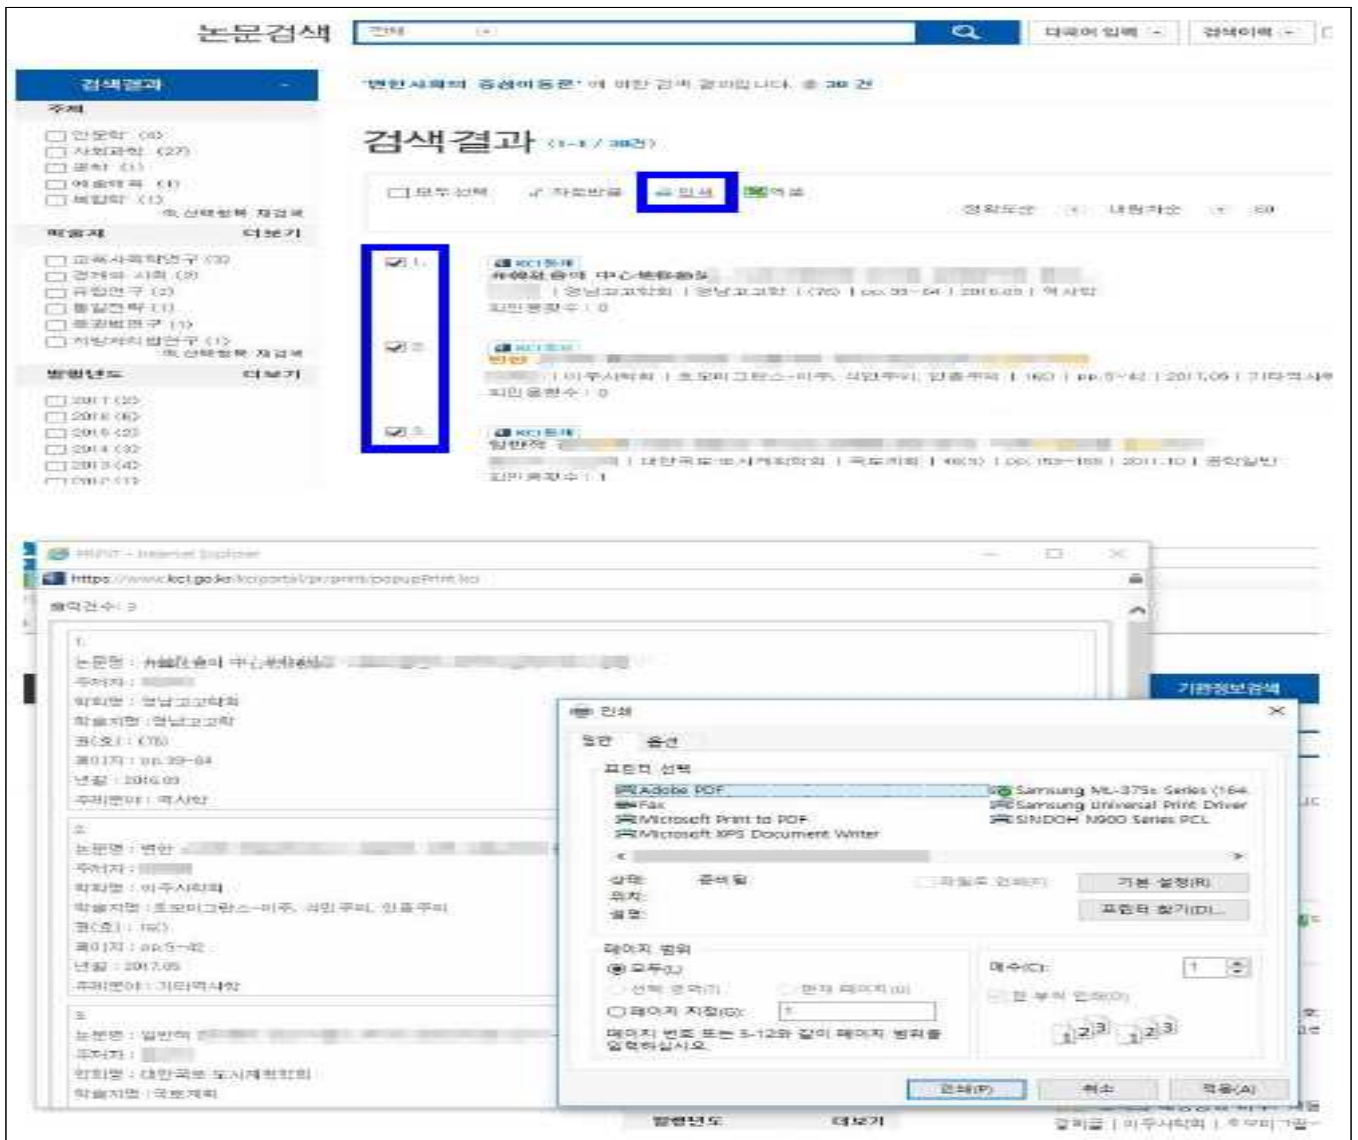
논문검색 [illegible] 다국어 입력 검색이력

검색결과

주제

인문학 (6)
사회과학 (27)
공학 (1)
예술체육 (1)
복합학 (1)
선택항목 재검색

학술지 더보기

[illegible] (3)
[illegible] (2)
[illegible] (2)
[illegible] (1)
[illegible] (1)
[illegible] (1)
선택항목 재검색

발행년도 더보기

2017 (3)
2016 (6)
2015 (2)
2014 (3)
2013 (4)
2012 (1)

'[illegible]' 에 대한 검색 결과입니다. 총 38 건

검색결과 (1-1 / 38건)

모두 선택 자료받음 인쇄 엑셀

정확도순 내림차순 50

1.
KCI등재
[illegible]
| 영남고고학회 | 영남고고학 | (76) | pp.39-64 | 2016.03 | 역사학
피인용횟수 : 0

2.
KCI등재
변한 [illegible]
| 미주사학회 | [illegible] | (60) | pp.5-42 | 2017.05 | 기타역사학
피인용횟수 : 0

3.
KCI등재
일반적 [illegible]
| 대한국토·도시계획학회 | 국토계획 | 46(5) | pp.159-168 | 2011.10 | 공학일반
피인용횟수 : 1

PRINT - Internet Explorer
https://www.kci.go.kr/kciportal/pr/print/popupPrint.kci

출력건수 : 3

1.
논문명 : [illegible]
주저자 : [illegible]
학회명 : 영남고고학회
학술지명 : 영남고고학
권(호) : (76)
페이지 : pp.39-64
년월 : 2016.03
주제분야 : 역사학

2.
논문명 : 변한 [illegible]
주저자 : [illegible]
학회명 : 미주사학회
학술지명 : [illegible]
권(호) : (60)
페이지 : pp.5-42
년월 : 2017.05
주제분야 : 기타역사학

3.
논문명 : 일반적 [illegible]
주저자 : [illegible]
학회명 : 대한국토·도시계획학회
학술지명 : 국토계획

인쇄

일반 옵션

프린터 선택
Adobe PDF
Fax
Microsoft Print to PDF
Microsoft XPS Document Writer
Samsung ML-375x Series (164
Samsung Universal Print Driver
SINDOH N900 Series PCL

상태: 준비됨
위치:
설명:
파일로 인쇄(F)
기본 설정(R)
프린터 찾기(D)...

페이지 범위
모두(L)
선택 영역(T)
현재 페이지(U)
페이지 지정(G): 1
페이지 번호 또는 5-12와 같이 페이지 범위를 입력하십시오.

매수(C): 1
한 부씩 인쇄(O)

인쇄(P) 취소 적용(A)

기관정보검색
발행년도 더보기